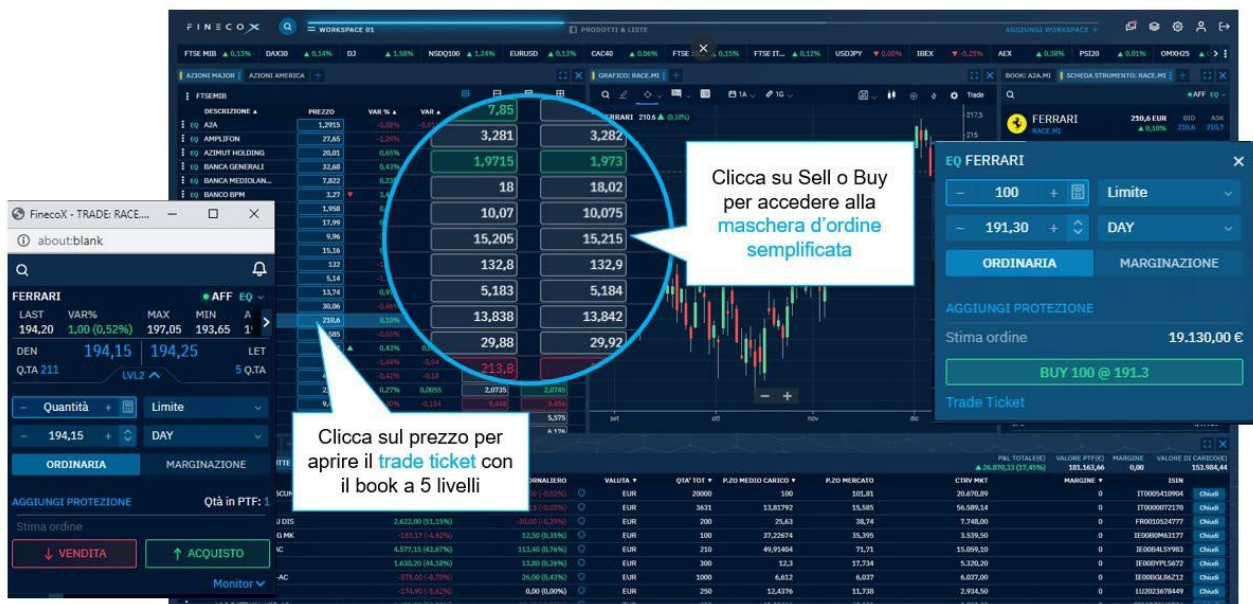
FINECOX
WORKSPACE 01
PRODOTTI & LISTE
AGGIUNGI WORKSPACE +

FTSE MIB ▲0,13% DAX30 ▲0,14% DJ ▲1,58% NSDQ100 ▲1,24% EURUSD ▲0,13% CAC40 ▲0,06% FTSE ▲0,15% FTSE IT... ▲0,12% USDJPY ▼0,00% IBEX ▼-0,25% AEX ▲0,38% PSI20 ▲0,01% OMXH25 ▲

AZIONI MAJOR | AZIONI AMERICA
FTSEMIB
DESCRIZIONE ▲ PREZZO VAR % ▲ VAR ▲
EQ A2A 1,2915
EQ AMPLIFON 27,65
EQ AZIMUT HOLDING 20,01
EQ BANCA GENERALI 32,68
EQ BANCA MEDIOLAN... 7,822
EQ BANCO BPM 3,27

GRAFICO: RACE.MI
FERRARI 210.6 ▲ (0,10%)
1A 1G Trade

BOOK: A2A.MI | SCHEDA STRUMENTO: RACE.MI
FERRARI RACE.MI 210,6 EUR ▲0,10% BID 210,6 ASK 210,7

| 7,85 | |
|---|---|
| 3,281 | 3,282 |
| 1,9715 | 1,973 |
| 18 | 18,02 |
| 10,07 | 10,075 |
| 15,205 | 15,215 |
| 132,8 | 132,9 |
| 5,183 | 5,184 |
| 13,838 | 13,842 |
| 29,88 | 29,92 |
| 213,8 | |

Clicca su Sell o Buy per accedere alla maschera d'ordine semplificata

Clicca sul prezzo per aprire il trade ticket con il book a 5 livelli

EQ FERRARI
100
Limite
191,30
DAY
ORDINARIA
MARGINAZIONE
AGGIUNGI PROTEZIONE
Stima ordine 19.130,00 €
BUY 100 @ 191.3
Trade Ticket

FinecoX - TRADE: RACE...
about:blank
FERRARI ● AFF EQ
LAST 194,20 VAR% 1,00 (0,52%) MAX 197,05 MIN 193,65
DEN 194,15 | 194,25 LET
Q.TA 211 LVL2 5 Q.TA
Quantità
Limite
194,15
DAY
ORDINARIA MARGINAZIONE
AGGIUNGI PROTEZIONE Qtà in PTF: 1
Stima ordine
↓ VENDITA ↑ ACQUISTO
Monitor

VALUTA QTA' TOT P.ZO MEDIO CARICO P.ZO MERCATO CTRV MKT MARGINE ISIN
P&L TOTALE(€) ▲26.870,33 (17,45%) VALORE PTF(€) 181.163,66 MARGINE 0,00 VALORE DI CARICO(€) 153.984,44
EUR 20000 100 101,81 20.670,89 0 IT0005410904 Chiudi
EUR 3631 13,81792 15,585 56.589,14 0 IT0000072170 Chiudi
EUR 200 25,63 38,74 7.748,00 0 FR0010524777 Chiudi
EUR 100 37,22674 35,395 3.539,50 0 IE00B0M63177 Chiudi
EUR 210 49,91404 71,71 15.059,10 0 IE00B4L5Y983 Chiudi
EUR 300 12,3 17,734 5.320,20 0 IE00BYPL5672 Chiudi
EUR 1000 6,612 6,037 6.037,00 0 IE00BGL86Z12 Chiudi
EUR 250 12,4376 11,738 2.934,50 0 LU2023678449 Chiudi